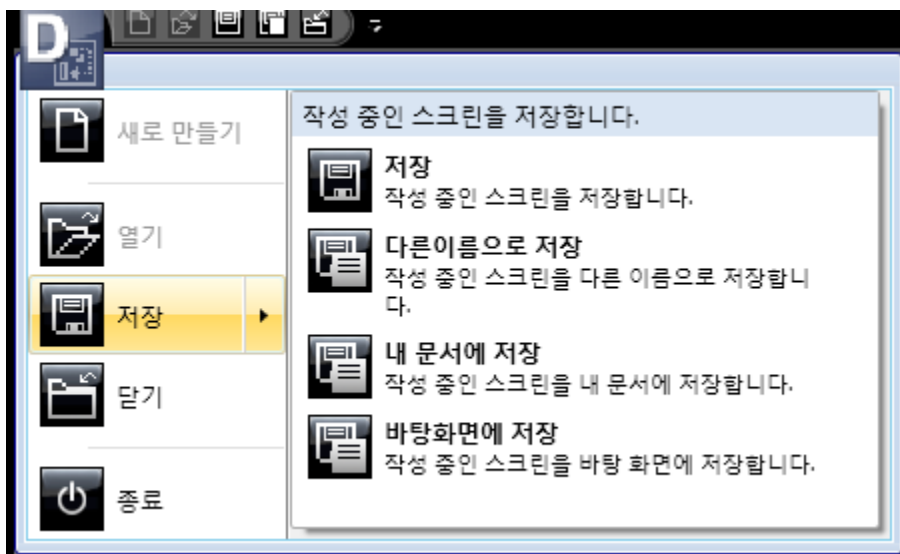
새로 만들기

열기

저장

닫기

종료

작성 중인 스크린을 저장합니다.

저장
작성 중인 스크린을 저장합니다.

다른이름으로 저장
작성 중인 스크린을 다른 이름으로 저장합니다.

내 문서에 저장
작성 중인 스크린을 내 문서에 저장합니다.

바탕화면에 저장
작성 중인 스크린을 바탕 화면에 저장합니다.